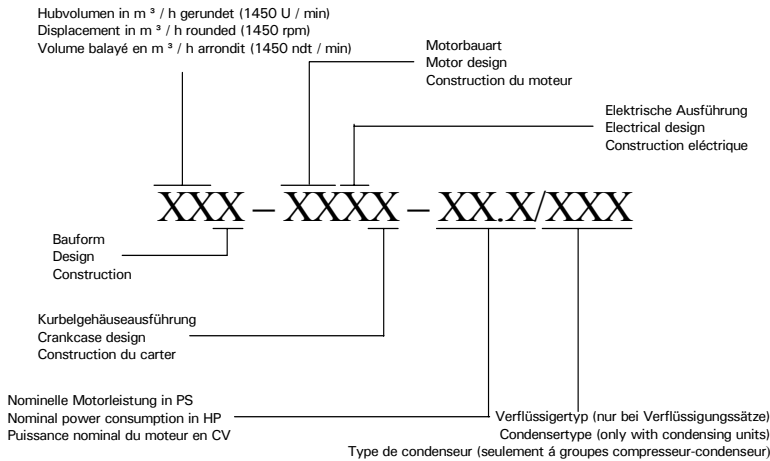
Hubvolumen in m³ / h gerundet (1450 U / min)
Displacement in m³ / h rounded (1450 rpm)
Volume balayé en m³ / h arrondit (1450 ndt / min)

Motorbauart
Motor design
Construction du moteur

Elektrische Ausführung
Electrical design
Construction eléctrique

XXX – XXXX – XX.X/XXX

Bauform
Design
Construction

Kurbelgehäuseausführung
Crankcase design
Construction du carter

Nominelle Motorleistung in PS
Nominal power consumption in HP
Puissance nominal du moteur en CV

Verflüssigertyp (nur bei Verflüssigungssätze)
Condensertype (only with condensing units)
Type de condenseur (seulement á groupes compresseur-condenseur)